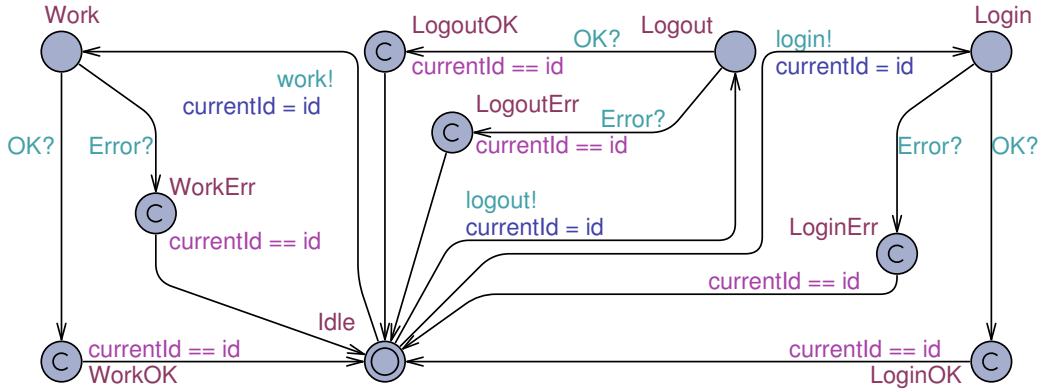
Work

LogoutOK

OK?

Logout

login!
currentId = id

Login

work!
currentId = id

currentId == id

LogoutErr

C

Error?
currentId == id

OK?

Error?

Error?

OK?

WorkErr

C

currentId == id

logout!
currentId = id

LoginErr

C

currentId == id

Idle

C

currentId == id
WorkOK

currentId == id

C

LoginOK